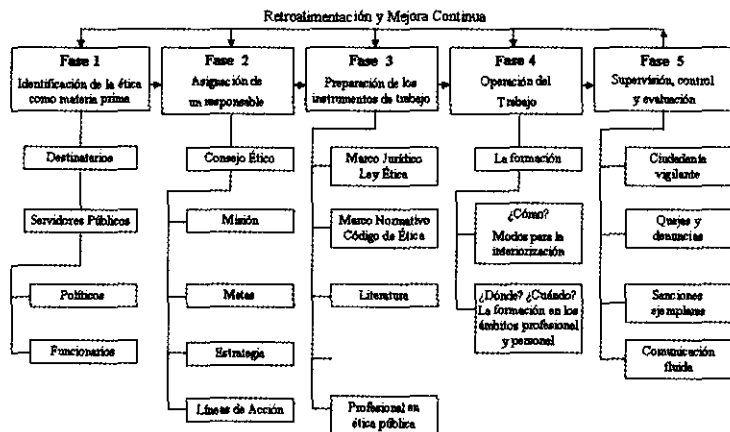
Retroalimentación y Mejora Continua

Fase 1
Identificación de la ética como materia prima

Fase 2
Asignación de un responsable

Fase 3
Preparación de los instrumentos de trabajo

Fase 4
Operación del Trabajo

Fase 5
Supervisión, control y evaluación

Destinatarios

Servidores Públicos

Políticos

Funcionarios

Consejo Ético

Misión

Metas

Estrategia

Líneas de Acción

Marco Jurídico Ley Ética

Marco Normativo Código de Ética

Literatura

Profesional en ética pública

La formación

¿Cómo? Modos para la interiorización

¿Dónde? ¿Cuándo? La formación en los ámbitos profesional y personal

Ciudadanía vigilante

Quejas y denuncias

Sanciones ejemplares

Comunicación fluida